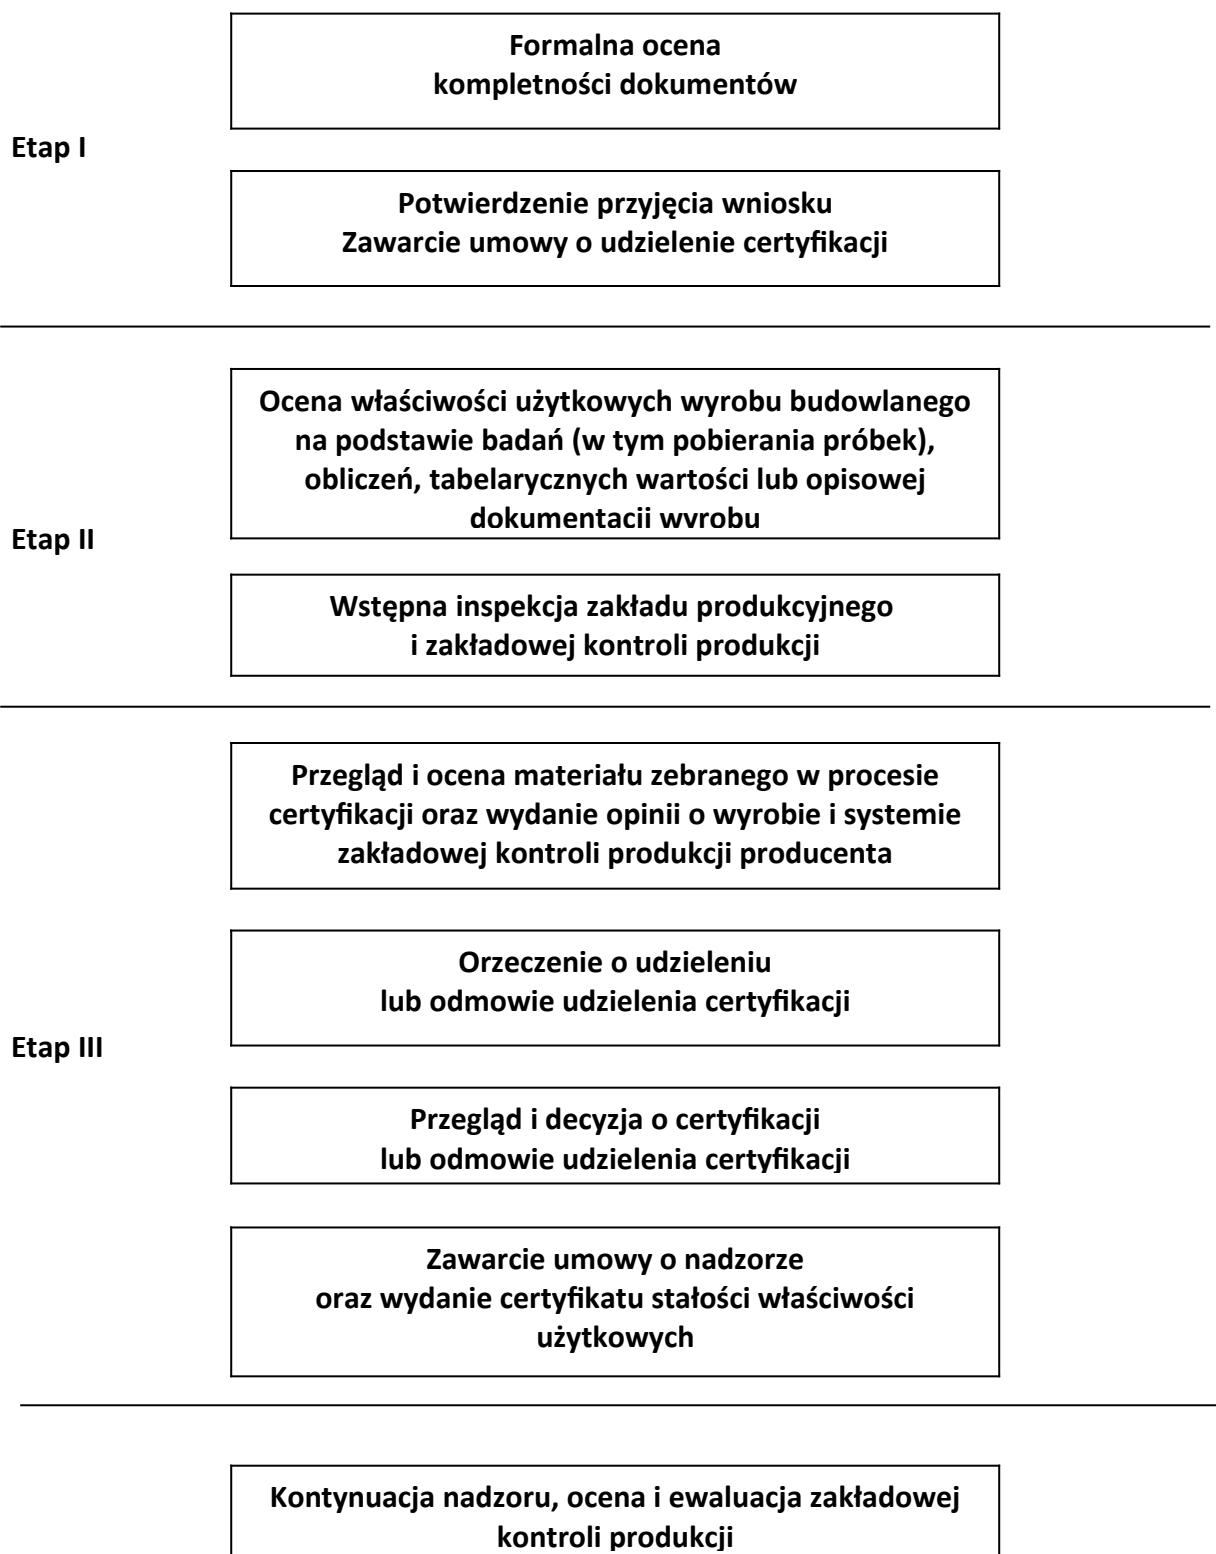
Formalna ocena kompletności dokumentów

Etap I

Potwierdzenie przyjęcia wniosku
Zawarcie umowy o udzielenie certyfikacji

Ocena właściwości użytkowych wyrobu budowlanego na podstawie badań (w tym pobierania próbek), obliczeń, tabelarycznych wartości lub opisowej dokumentacji wyrobu

Etap II

Wstępna inspekcja zakładu produkcyjnego i zakładowej kontroli produkcji

Przegląd i ocena materiału zebranego w procesie certyfikacji oraz wydanie opinii o wyrobie i systemie zakładowej kontroli produkcji producenta

Orzeczenie o udzieleniu lub odmowie udzielenia certyfikacji

Etap III

Przegląd i decyzja o certyfikacji lub odmowie udzielenia certyfikacji

Zawarcie umowy o nadzorze oraz wydanie certyfikatu stałości właściwości użytkowych

Kontynuacja nadzoru, ocena i ewaluacja zakładowej kontroli produkcji